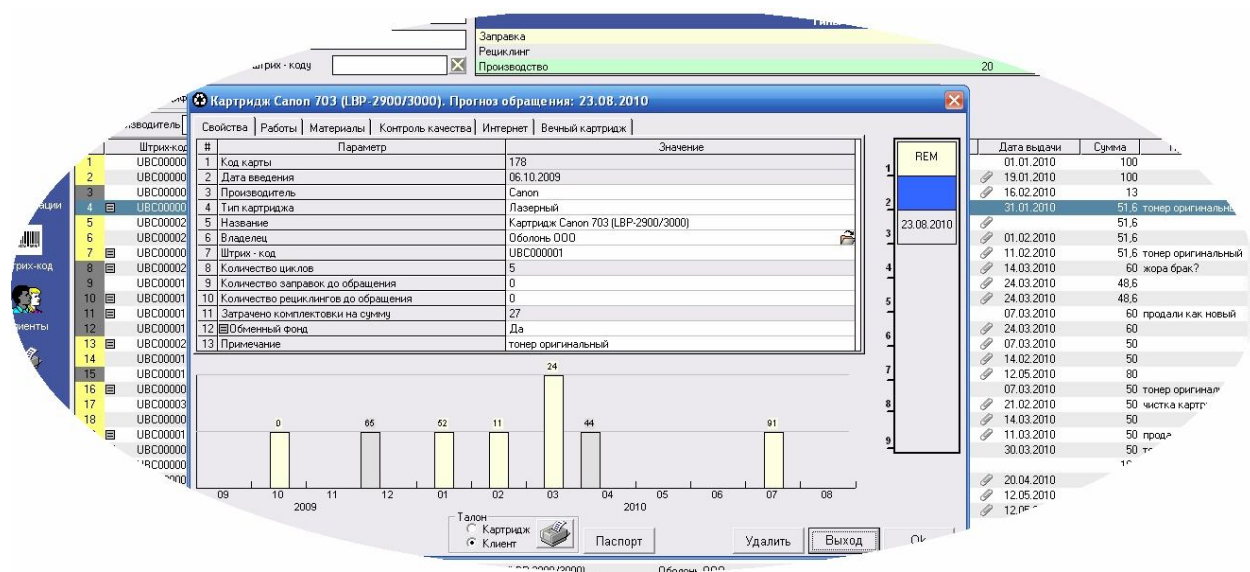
Заправка
Рециклинг
Производство 20
штрих - коду

Картридж Canon 703 (LBP-2900/3000). Прогноз обращения: 23.08.2010

Свойства | Работы | Материалы | Контроль качества | Интернет | Вечный картридж

| # | Параметр | Значение |
|---|---|---|
| 1 | Код карты | 178 |
| 2 | Дата введения | 06.10.2009 |
| 3 | Производитель | Canon |
| 4 | Тип картриджа | Лазерный |
| 5 | Название | Картридж Canon 703 (LBP-2900/3000) |
| 6 | Владелец | Оболонь ООО |
| 7 | Штрих - код | UBC000001 |
| 8 | Количество циклов | 5 |
| 9 | Количество заправок до обращения | 0 |
| 10 | Количество рециклингов до обращения | 0 |
| 11 | Затрачено комплектовки на сумму | 27 |
| 12 | Обменный фонд | Да |
| 13 | Примечание | тонер оригинальный |

0 65 52 11 24 44 91
09 10 11 12 01 02 03 04 05 06 07 08
2009 2010

REM
23.08.2010
1 2 3 4 5 6 7 8 9

Талон
Картридж
Клиент
Паспорт
Удалить
Выход
Ок

зводитель
Штрих-код
ации
трих-код
иенты

| | Штрих-код |
|---|---|
| 1 | UBC00000 |
| 2 | UBC00000 |
| 3 | UBC00000 |
| 4 | UBC00000 |
| 5 | UBC00002 |
| 6 | UBC00002 |
| 7 | UBC00000 |
| 8 | UBC00002 |
| 9 | UBC00001 |
| 10 | UBC00001 |
| 11 | UBC00001 |
| 12 | UBC00001 |
| 13 | UBC00002 |
| 14 | UBC00001 |
| 15 | UBC00001 |
| 16 | UBC00000 |
| 17 | UBC00003 |
| 18 | UBC00000 |
| | UBC00001 |
| | UBC00000 |
| | UBC00000 |

| Дата выдачи | Сумма | |
|---|---|---|
| 01.01.2010 | 100 | |
| 19.01.2010 | 100 | |
| 16.02.2010 | 13 | |
| 31.01.2010 | 51,6 | тонер оригинальны |
| | 51,6 | |
| 01.02.2010 | 51,6 | |
| 11.02.2010 | 51,6 | тонер оригинальный |
| 14.03.2010 | 60 | жора брак? |
| 24.03.2010 | 48,6 | |
| 24.03.2010 | 48,6 | |
| 07.03.2010 | 60 | продали как новый |
| 24.03.2010 | 60 | |
| 07.03.2010 | 50 | |
| 14.02.2010 | 50 | |
| 12.05.2010 | 80 | |
| 07.03.2010 | 50 | тонер оригинал |
| 21.02.2010 | 50 | чистка картр |
| 14.03.2010 | 50 | |
| 11.03.2010 | 50 | прода |
| 30.03.2010 | 50 | т |
| | 1 | |
| 20.04.2010 | | |
| 12.05.2010 | | |
| 12.0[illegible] | | |

LBP-2900/3000) Оболонь ООО